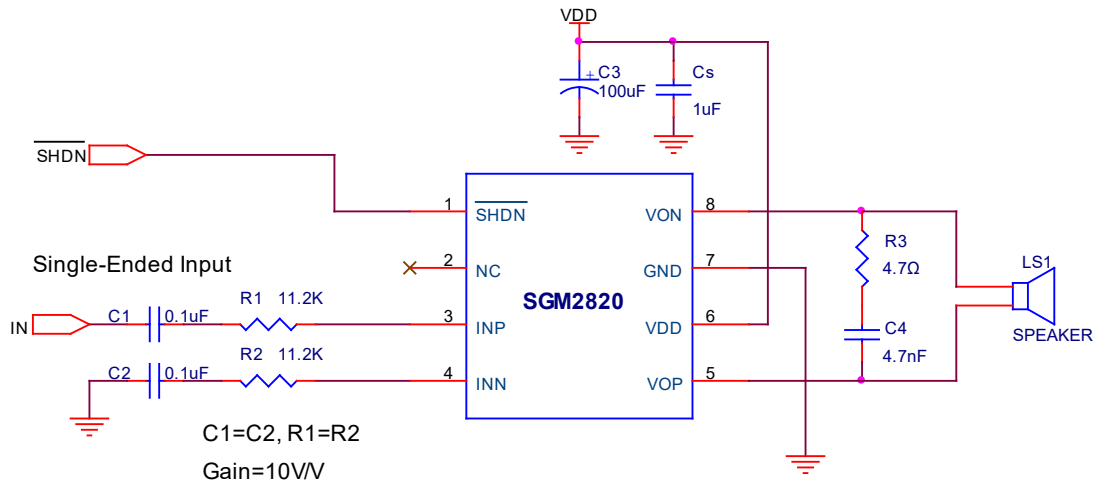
VDD

C3
100uF

Cs
1uF

$\overline{SHDN}$

1 $\overline{SHDN}$
2 NC
3 INP
4 INN

SGM2820

VON 8
GND 7
VDD 6
VOP 5

R3
4.7Ω

C4
4.7nF

LS1
SPEAKER

Single-Ended Input

IN
C1 0.1uF R1 11.2K
C2 0.1uF R2 11.2K

C1=C2, R1=R2
Gain=10V/V